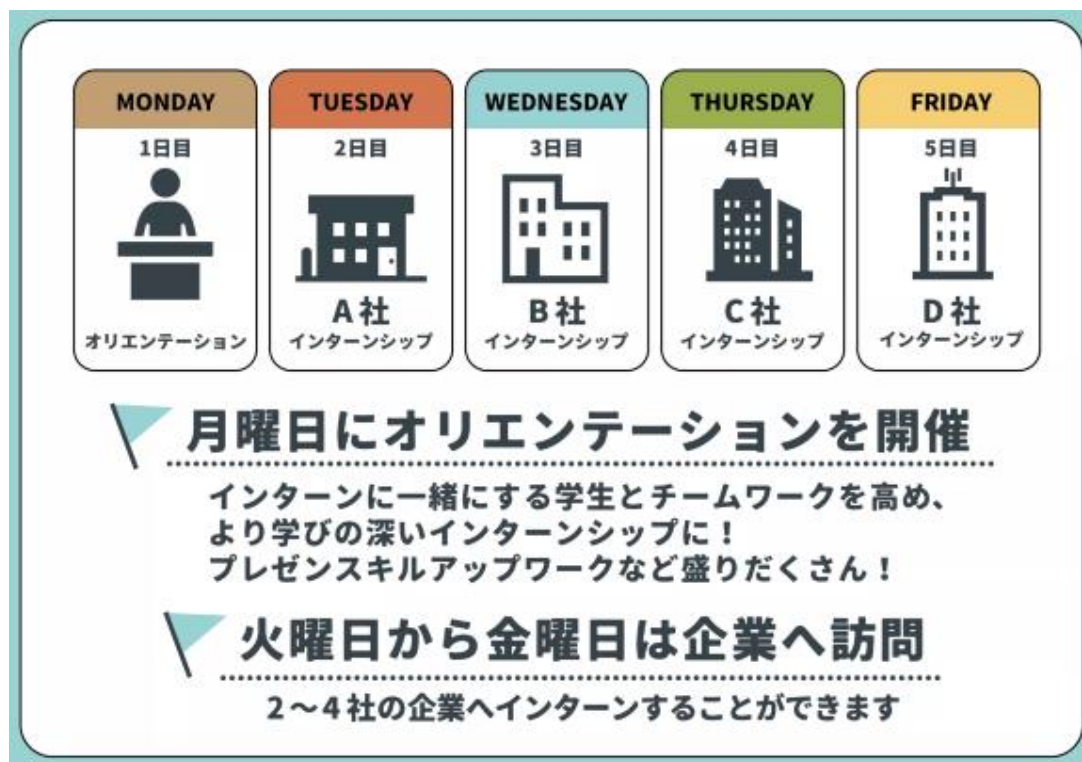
MONDAY
1日目
オリエンテーション

TUESDAY
2日目
A社
インターンシップ

WEDNESDAY
3日目
B社
インターンシップ

THURSDAY
4日目
C社
インターンシップ

FRIDAY
5日目
D社
インターンシップ

月曜日にオリエンテーションを開催

インターンに一緒にする学生とチームワークを高め、
より学びの深いインターンシップに！
プレゼンスキルアップワークなど盛りだくさん！

火曜日から金曜日は企業へ訪問

2～4社の企業へインターンすることができます